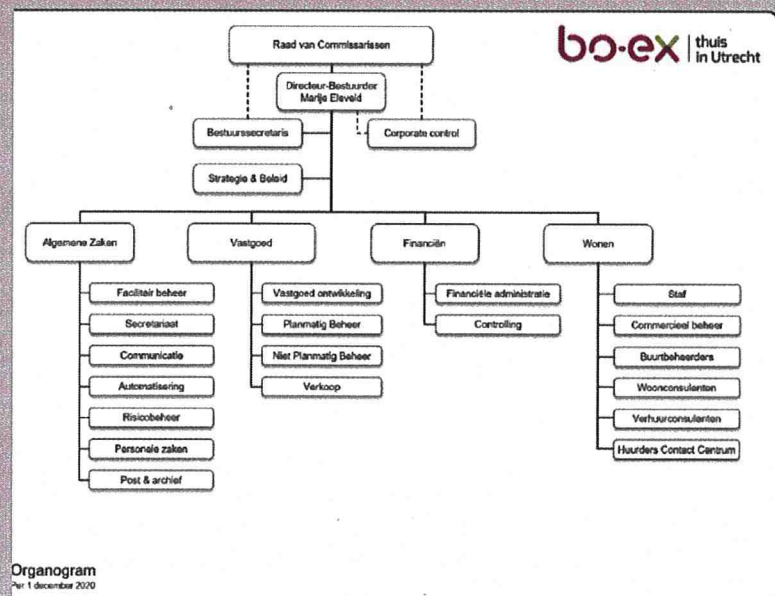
bo-ex | thuis in Utrecht

Raad van Commissarissen

Directeur-Bestuurder
Marije Eleveld

Bestuurssecretaris

Corporate control

Strategie & Beleid

Algemene Zaken

Facilitair beheer

Secretariaat

Communicatie

Automatisering

Risicobeheer

Personele zaken

Post & archief

Vastgoed

Vastgoed ontwikkeling

Planmatig Beheer

Niet Planmatig Beheer

Verkoop

Financiën

Financiële administratie

Controlling

Wonen

Staf

Commercieel beheer

Buurtbeheerders

Woonconsulenten

Verhuurconsulenten

Huurders Contact Centrum

Organogram
Per 1 december 2020